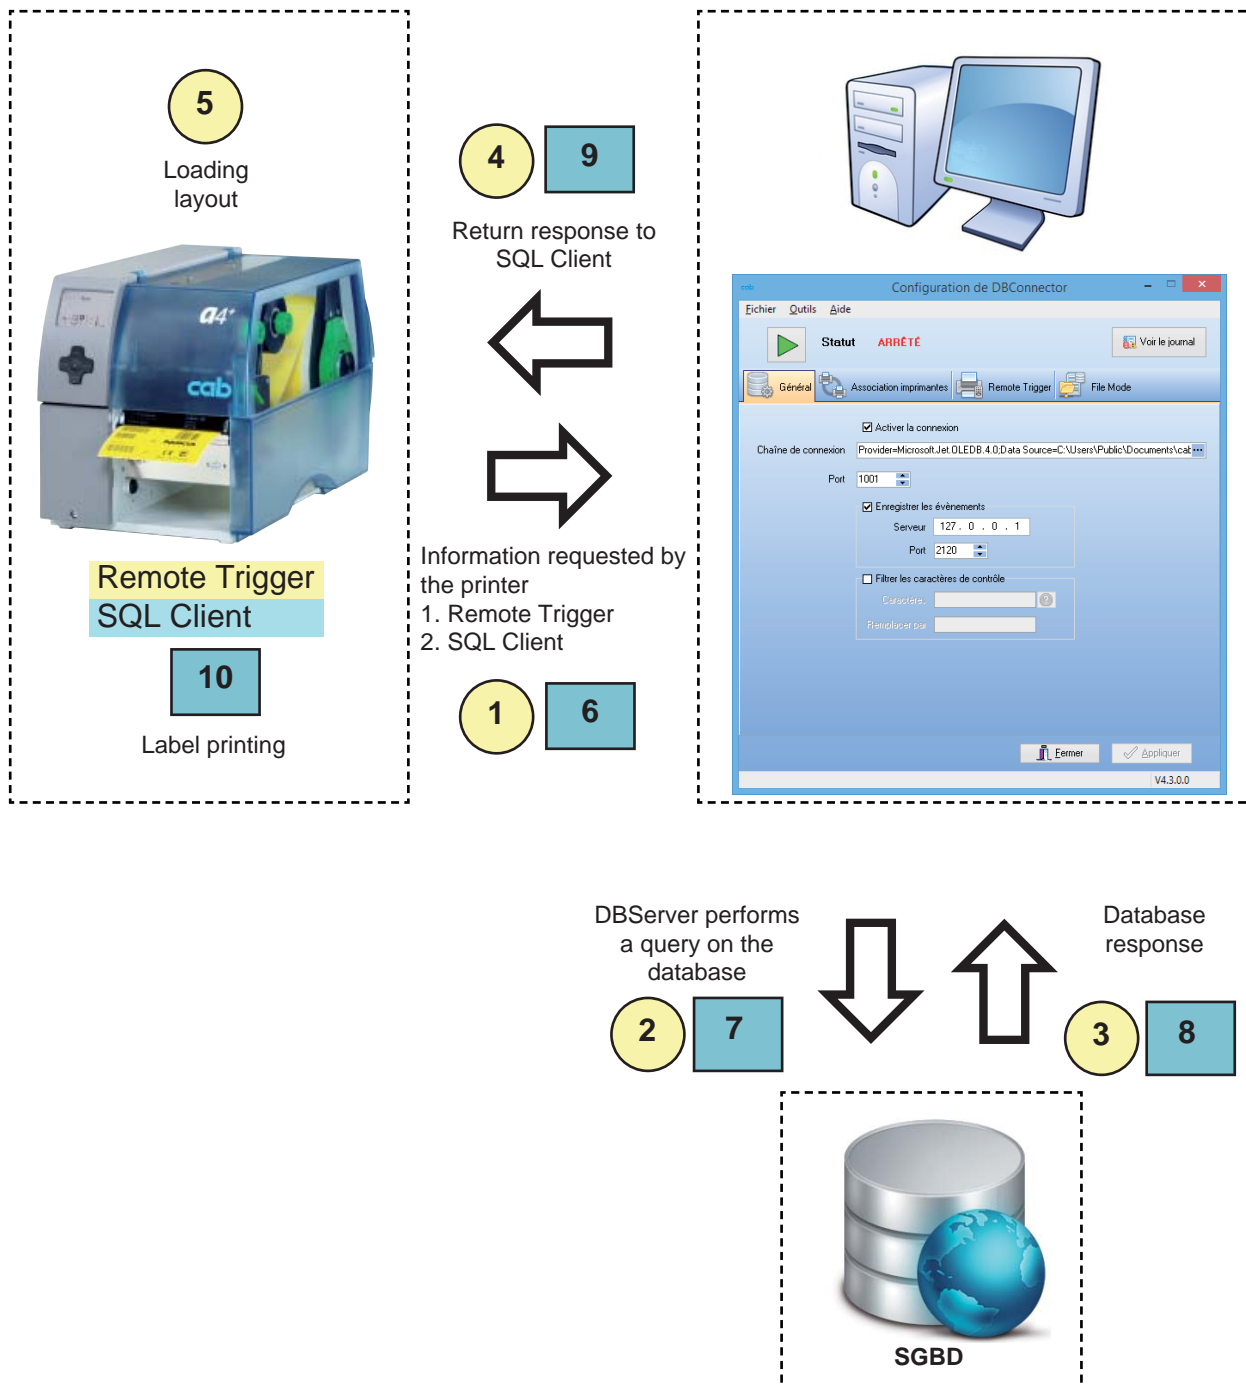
5

Loading layout

4 9

Return response to SQL Client

Remote Trigger
SQL Client

10

Label printing

Information requested by the printer
1. Remote Trigger
2. SQL Client

1 6

cab Configuration de DBConnector

Fichier Outils Aide

Statut ARRÊTÉ

Voir le journal

Général Association imprimantes Remote Trigger File Mode

Activer la connexion

Chaîne de connexion Provider=Microsoft.Jet.OLEDB.4.0;Data Source=C:\Users\Public\Documents\cab

Port 1001

Enregistrer les évènements

Serveur 127 . 0 . 0 . 1

Port 2120

Filtrer les caractères de contrôle

Caractère

Remplacer par

Fermer Appliquer

V4.3.0.0

DBServer performs a query on the database

2 7

Database response

3 8

SGBD